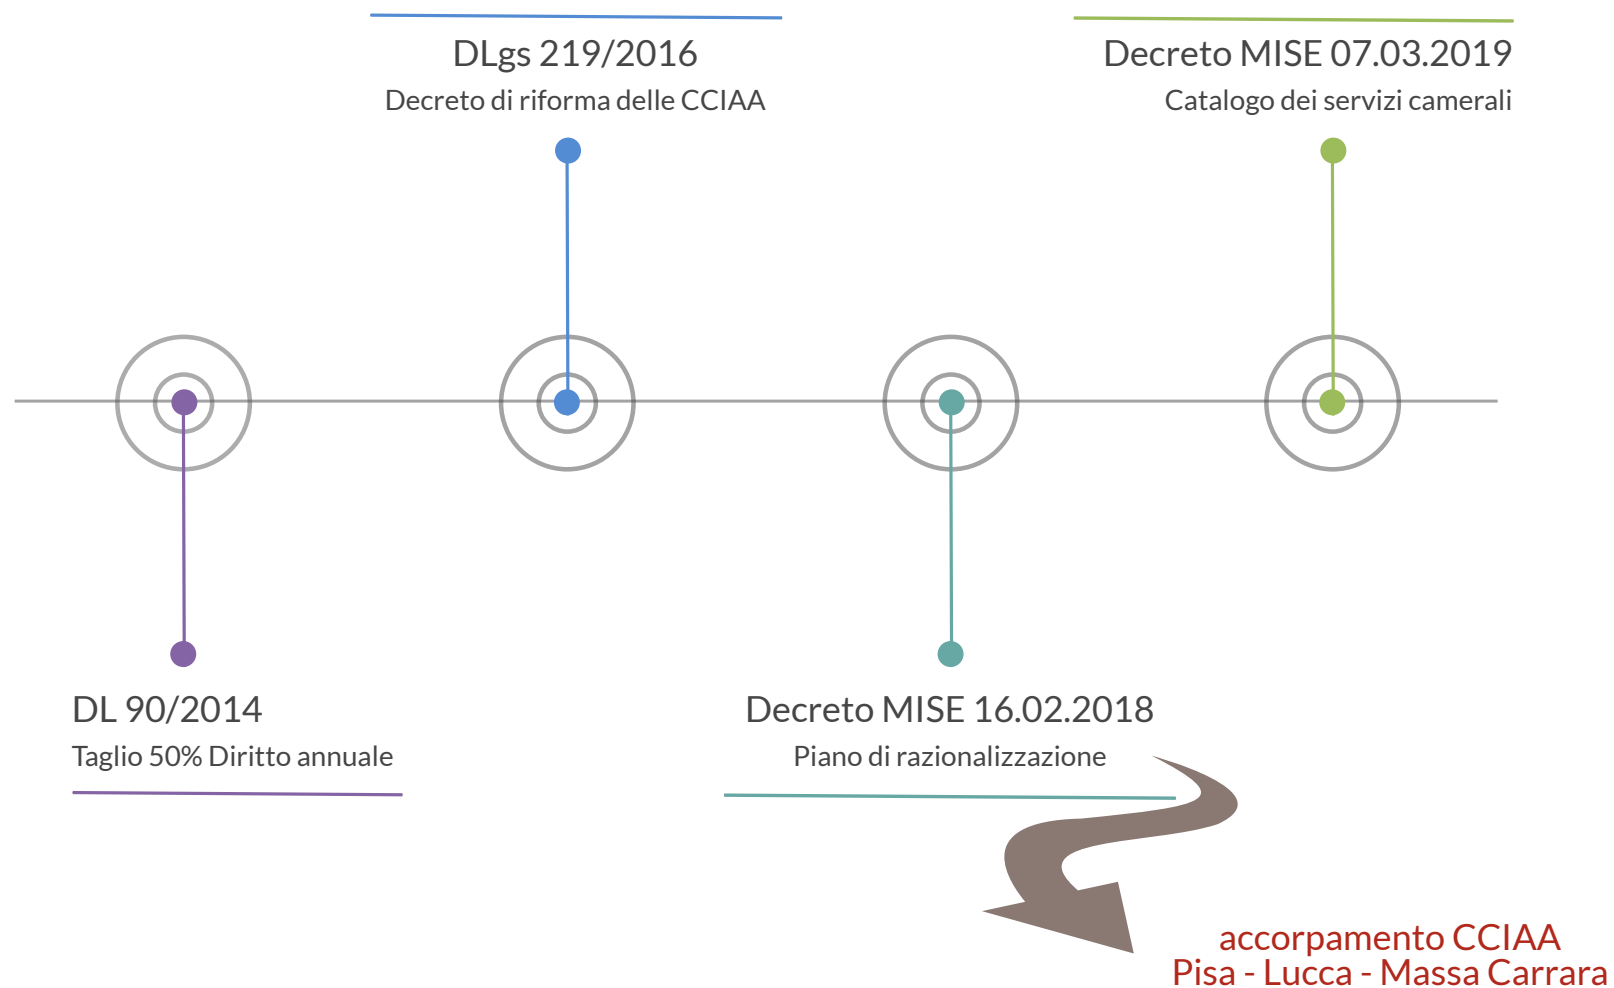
DLgs 219/2016
Decreto di riforma delle CCIAA

Decreto MISE 07.03.2019
Catalogo dei servizi camerali

DL 90/2014
Taglio 50% Diritto annuale

Decreto MISE 16.02.2018
Piano di razionalizzazione

accorpamento CCIAA
Pisa - Lucca - Massa Carrara